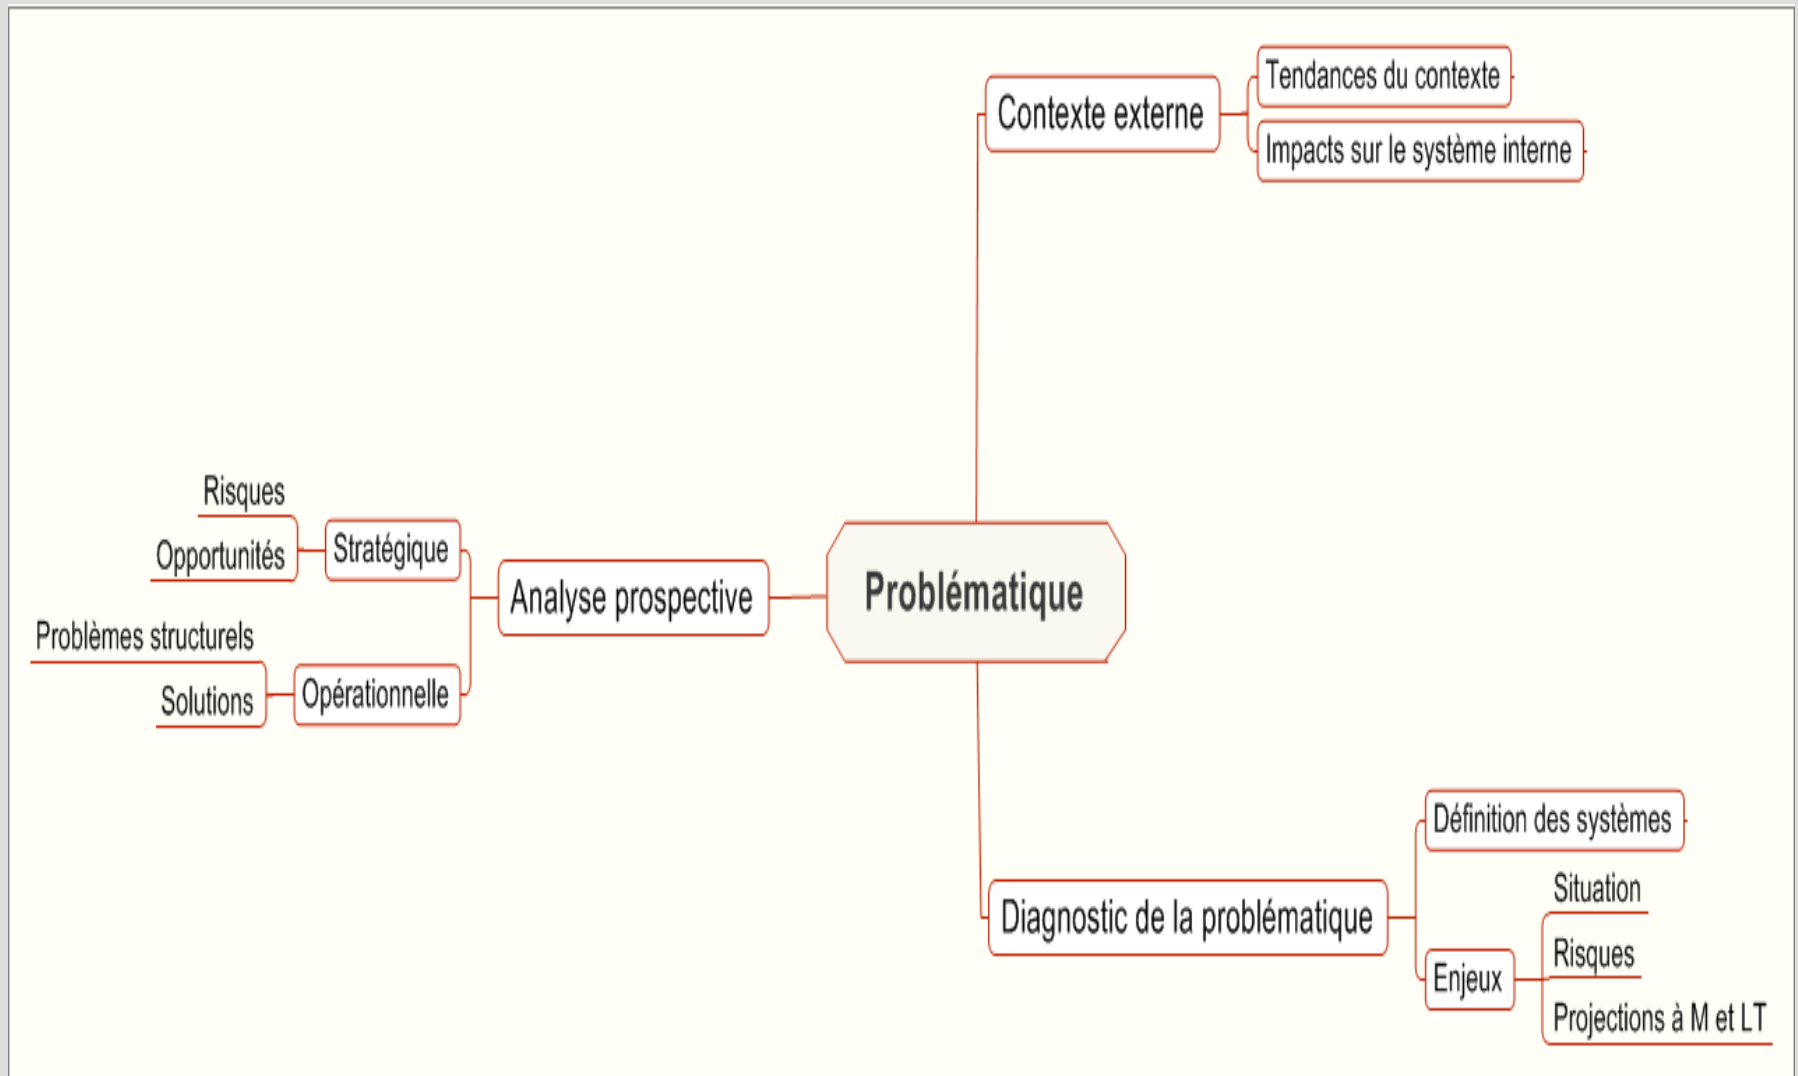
Problématique

Contexte externe
Tendances du contexte
Impacts sur le système interne

Analyse prospective
Stratégique
Risques
Opportunités
Opérationnelle
Problèmes structurels
Solutions

Diagnostic de la problématique
Définition des systèmes
Enjeux
Situation
Risques
Projections à M et LT